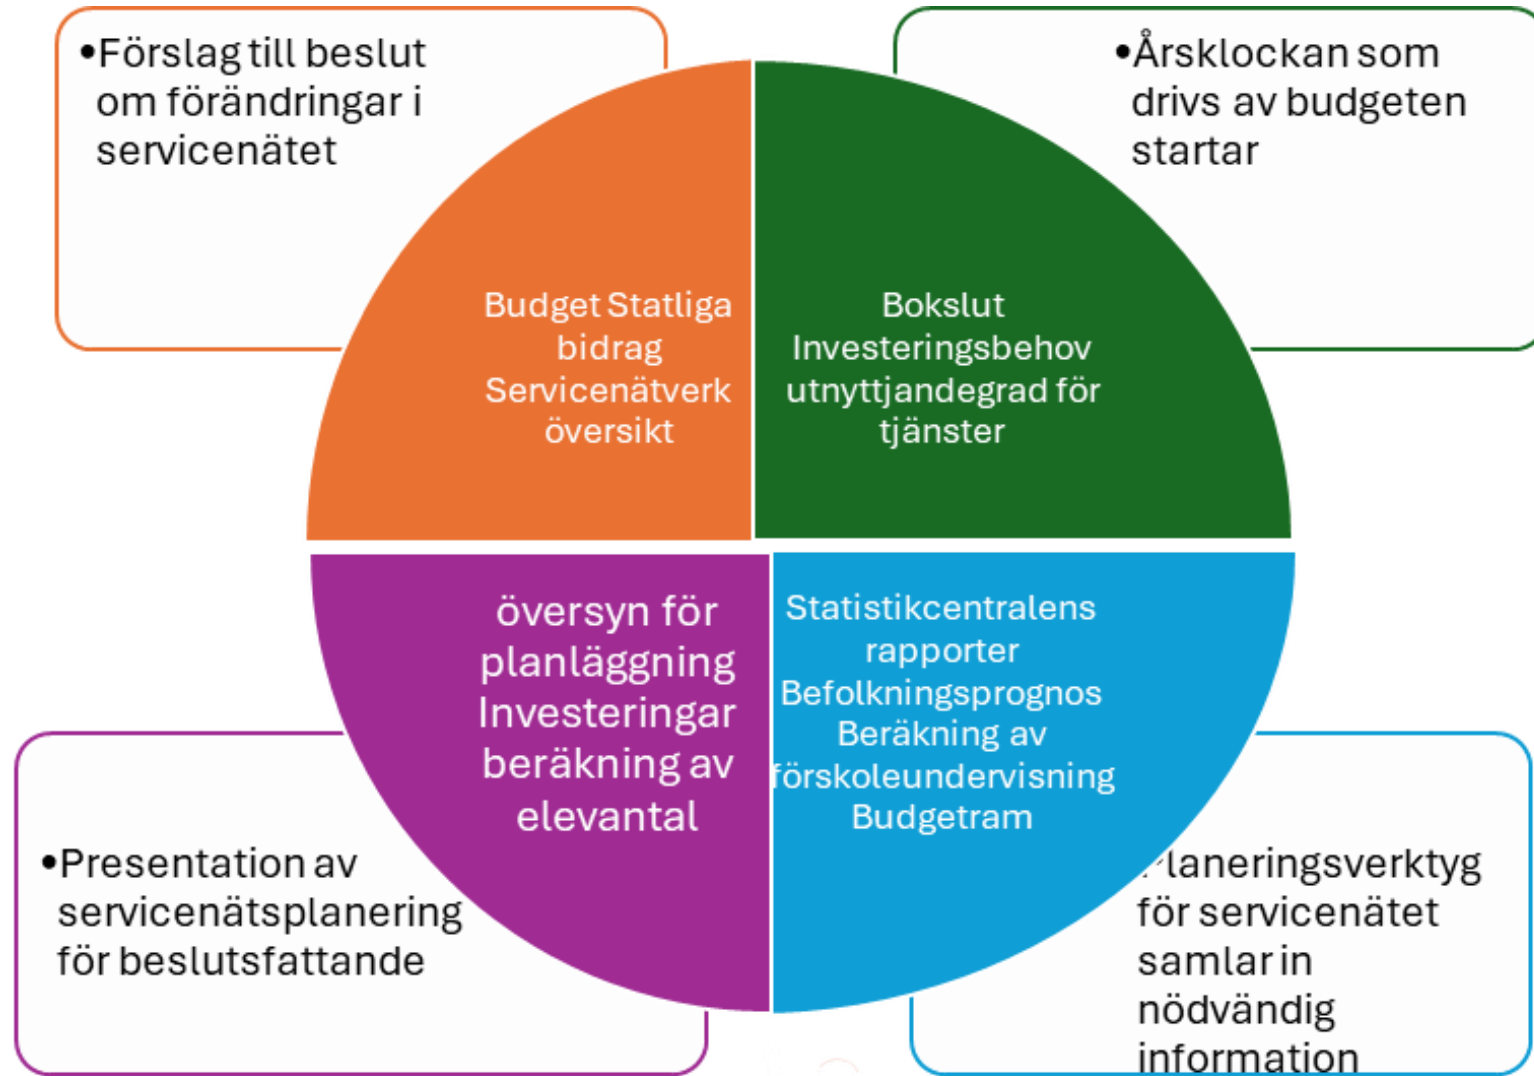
•Förslag till beslut om förändringar i servicenätet

•Årsklockan som drivs av budgeten startar

Budget Statliga bidrag Servicenätverk översikt

Bokslut Investeringsbehov utnyttjandegrad för tjänster

översyn för planläggning Investeringar beräkning av elevantal

Statistikcentralens rapporter Befolkningsprognos Beräkning av förskoleundervisning Budgetram

•Presentation av servicenätsplanering för beslutsfattande

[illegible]laneringsverktyg för servicenätet samlar in nödvändig information